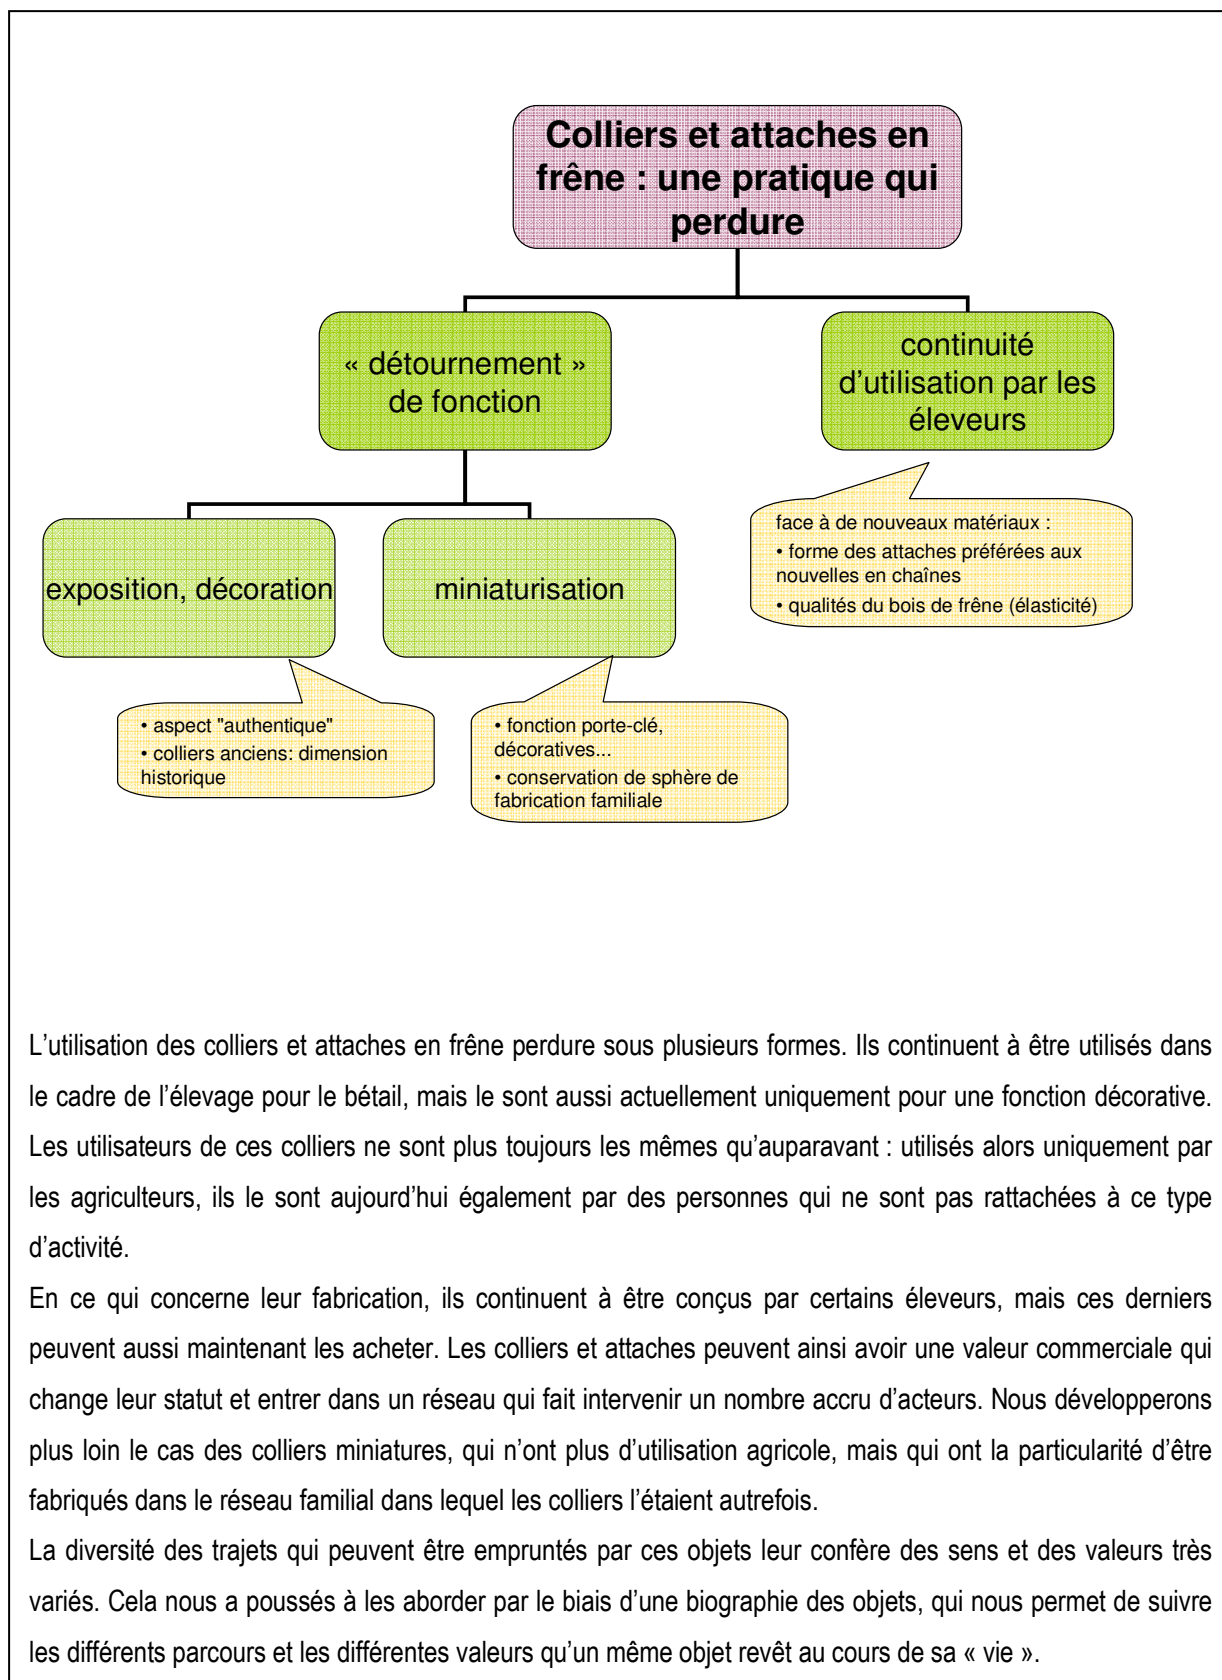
Colliers et attaches en frêne : une pratique qui perdure

« détournement » de fonction

continuité d'utilisation par les éleveurs

face à de nouveaux matériaux :
• forme des attaches préférées aux nouvelles en chaînes
• qualités du bois de frêne (élasticité)

exposition, décoration

miniaturisation

• aspect "authentique"
• colliers anciens: dimension historique

• fonction porte-clé, décoratives...
• conservation de sphère de fabrication familiale

L'utilisation des colliers et attaches en frêne perdure sous plusieurs formes. Ils continuent à être utilisés dans le cadre de l'élevage pour le bétail, mais le sont aussi actuellement uniquement pour une fonction décorative. Les utilisateurs de ces colliers ne sont plus toujours les mêmes qu'auparavant : utilisés alors uniquement par les agriculteurs, ils le sont aujourd'hui également par des personnes qui ne sont pas rattachées à ce type d'activité.

En ce qui concerne leur fabrication, ils continuent à être conçus par certains éleveurs, mais ces derniers peuvent aussi maintenant les acheter. Les colliers et attaches peuvent ainsi avoir une valeur commerciale qui change leur statut et entrer dans un réseau qui fait intervenir un nombre accru d'acteurs. Nous développerons plus loin le cas des colliers miniatures, qui n'ont plus d'utilisation agricole, mais qui ont la particularité d'être fabriqués dans le réseau familial dans lequel les colliers l'étaient autrefois.

La diversité des trajets qui peuvent être empruntés par ces objets leur confère des sens et des valeurs très variés. Cela nous a poussés à les aborder par le biais d'une biographie des objets, qui nous permet de suivre les différents parcours et les différentes valeurs qu'un même objet revêt au cours de sa « vie ».